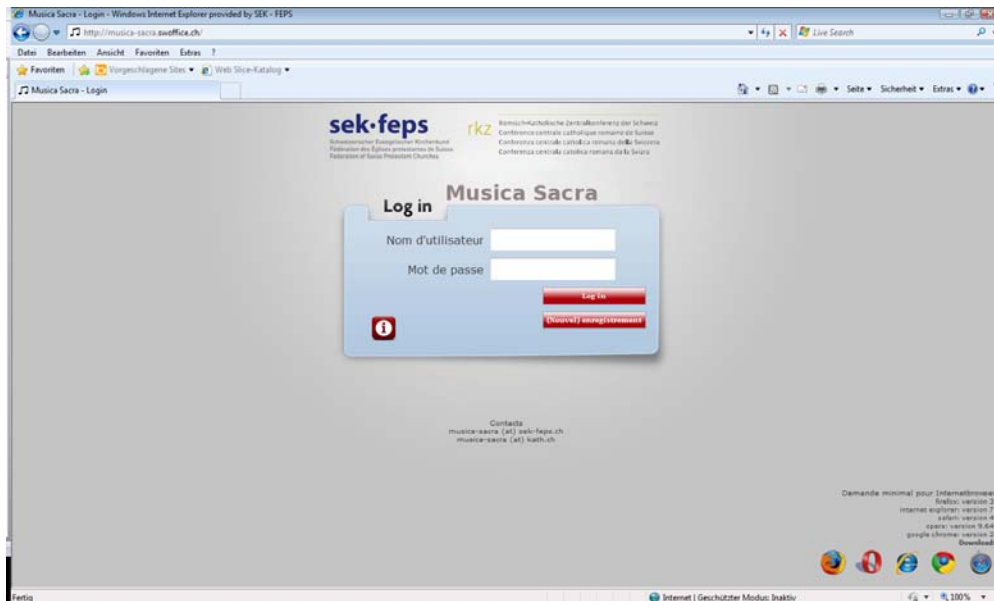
Musica Sacra - Login - Windows Internet Explorer provided by SEK - FEPS

http://musica-sacra.swoffice.ch/

Live Search

Datei Bearbeiten Ansicht Favoriten Extras ?

Favoriten | Vorgeschlagene Sites ▾ Web Slice-Katalog ▾

Musica Sacra - Login

Seite ▾ Sicherheit ▾ Extras ▾

sek·feps
Schweizerischer Evangelischer Kirchenbund
Fédération des Églises protestantes de Suisse
Federation of Swiss Protestant Churches

rkz
Römisch-Katholische Zentralkonferenz der Schweiz
Conférence centrale catholique romaine de Suisse
Conferenza centrale cattolica romana della Svizzera
Conferenza centrala catolica romana da la Svizra

Musica Sacra

Log in

Nom d'utilisateur

Mot de passe

Log in

(Nouvel) enregistrement

Contacts
musica-sacra (at) sek-feps.ch
musica-sacra (at) kath.ch

Demande minimal pour Internetbrowse
firefox: version 3
internet explorer: version 7
safari: version 4
opera: version 9.64
google chrome: version 2
Download

Fertig

Internet | Geschützter Modus: Inaktiv

100%